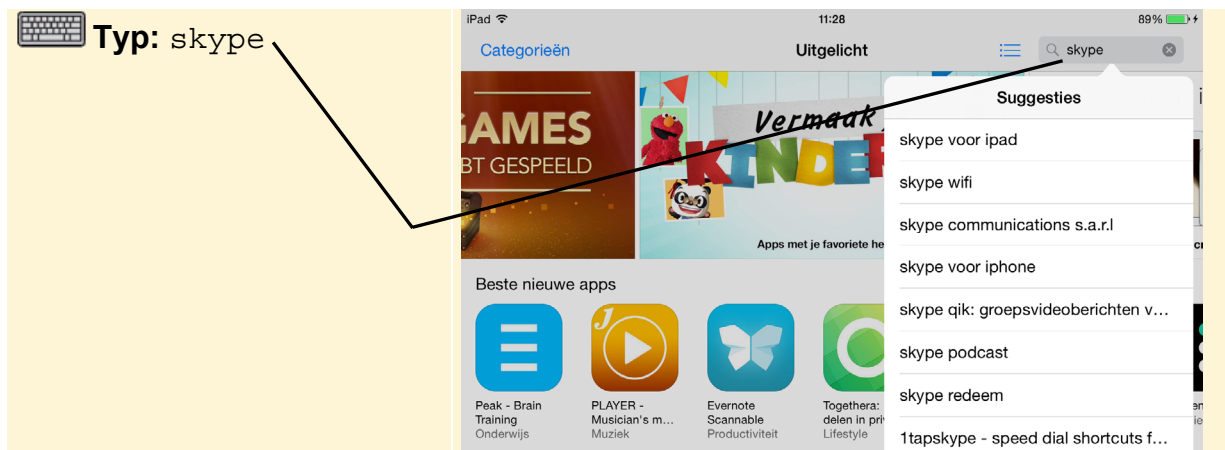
Typ: skype

iPad
11:28
89%

Categorieën
Uitgelicht
skype

GAMES
BT GESPEELD
Vermaak
KINDER
Apps met je favoriete he

Suggesties
skype voor ipad
skype wifi
skype communications s.a.r.l
skype voor iphone
skype qik: groepsvideoberichten v...
skype podcast
skype redeem
1tapskype - speed dial shortcuts f...

Beste nieuwe apps
Peak - Brain Training
Onderwijs
PLAYER - Musician's m...
Muziek
Evernote Scannable
Productiviteit
Togethera: delen in priv
Lifestyle